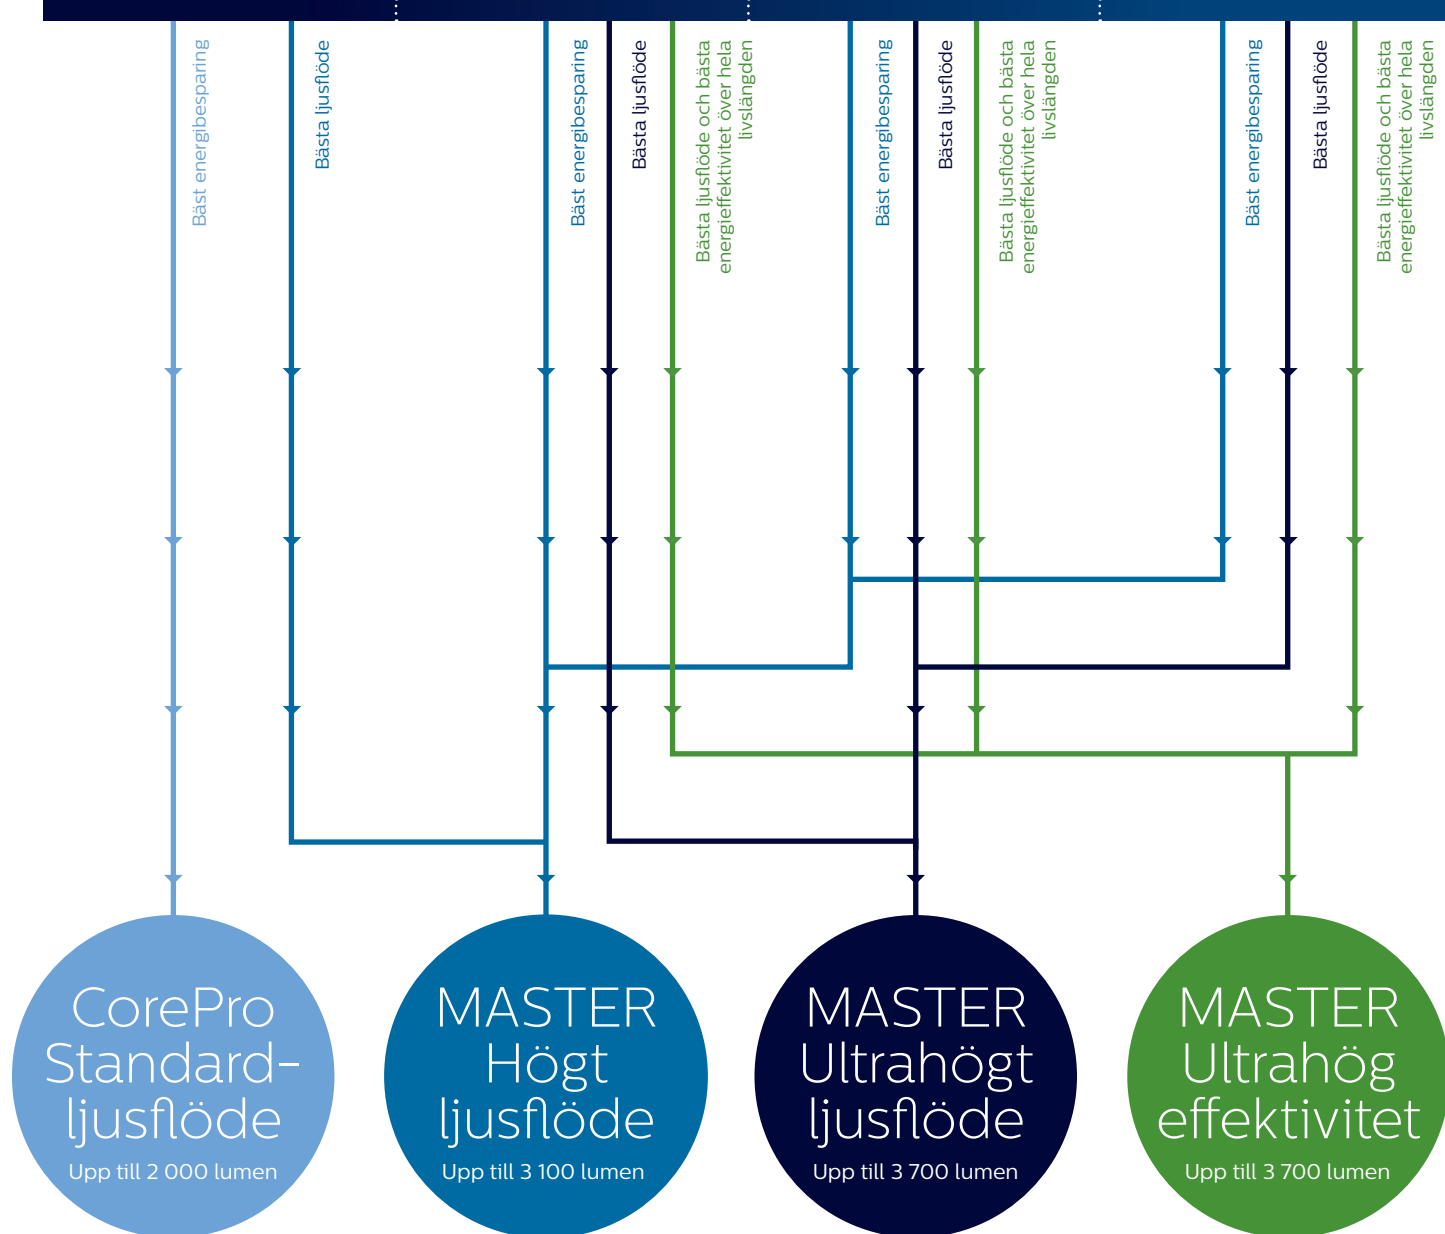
Bäst energibesparing

Bästa ljusflöde

Bäst energibesparing

Bästa ljusflöde

Bästa ljusflöde och bästa energieffektivitet över hela livslängden

Bäst energibesparing

Bästa ljusflöde

Bästa ljusflöde och bästa energieffektivitet över hela livslängden

Bäst energibesparing

Bästa ljusflöde

Bästa ljusflöde och bästa energieffektivitet över hela livslängden

CorePro Standard-ljusflöde
Upp till 2 000 lumen

MASTER Högt ljusflöde
Upp till 3 100 lumen

MASTER Ultrahögt ljusflöde
Upp till 3 700 lumen

MASTER Ultrahög effektivitet
Upp till 3 700 lumen